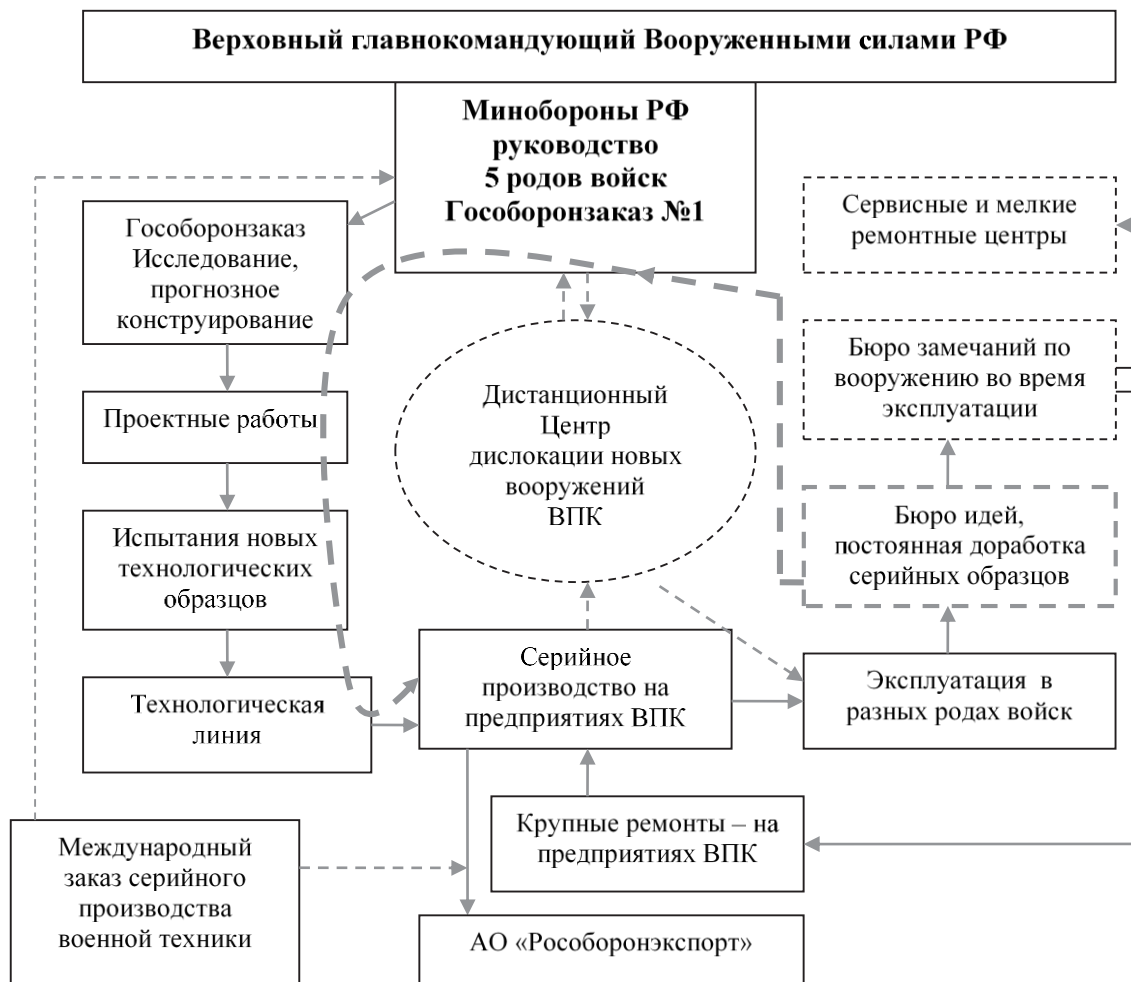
Верховный главнокомандующий Вооруженными силами РФ

Минобороны РФ
руководство
5 родов войск
Гособоронзаказ №1

Сервисные и мелкие ремонтные центры

Гособоронзаказ Исследование, прогнозное конструирование

Бюро замечаний по вооружению во время эксплуатации

Проектные работы

Дистанционный Центр дислокации новых вооружений ВПК

Испытания новых технологических образцов

Бюро идей, постоянная доработка серийных образцов

Технологическая линия

Серийное производство на предприятиях ВПК

Эксплуатация в разных родах войск

Крупные ремонты – на предприятиях ВПК

Международный заказ серийного производства военной техники

АО «Рособоронэкспорт»